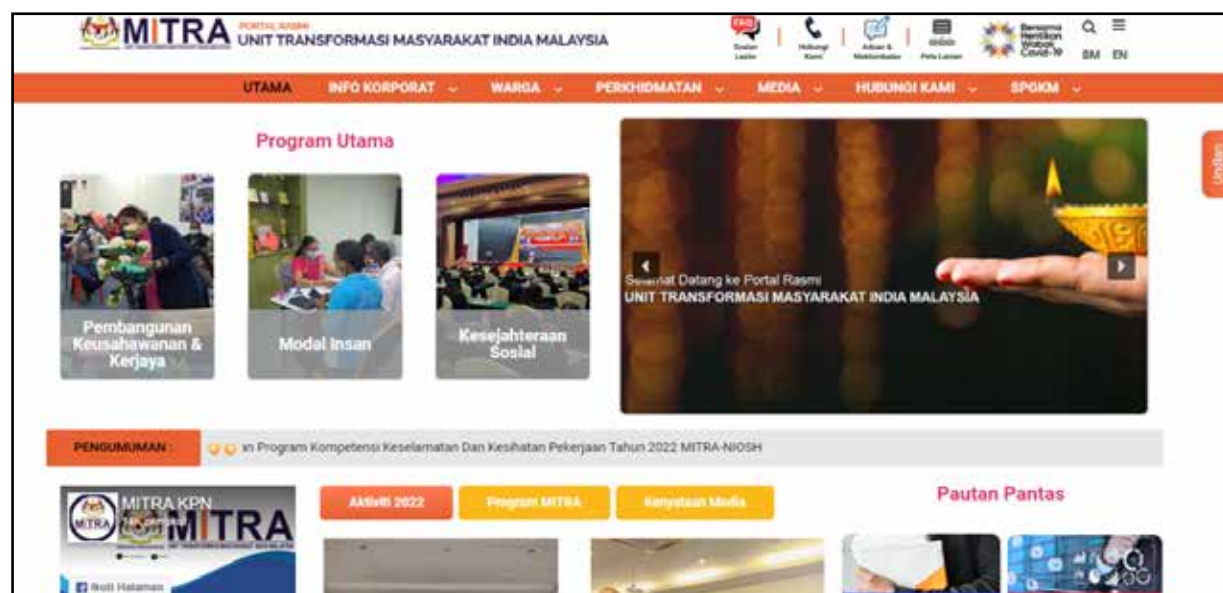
MITRA PORTAL RASMI UNIT TRANSFORMASI MASYARAKAT INDIA MALAYSIA

FAQ Soalan Lazim | Hubungi Kami | Aduan & Maklumbalas | Peta Laman | Bersama Hentikan Wabak Covid-19 | BM EN

UTAMA | INFO KORPORAT | WARGA | PERKHIDMATAN | MEDIA | HUBUNGI KAMI | SPGKM

Program Utama

Pembangunan Keusahawanan & Kerjaya

Modal Insan

Kesejahteraan Sosial

Selamat Datang ke Portal Rasmi
UNIT TRANSFORMASI MASYARAKAT INDIA MALAYSIA

Hantar

PENGUMUMAN : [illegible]an Program Kompetensi Keselamatan Dan Kesihatan Pekerjaan Tahun 2022 MITRA-NIOSH

MITRA KPN
MITRA

Ikuti Halaman

Aktiviti 2022 | Program MITRA | Kenyataan Media

Pautan Pantas